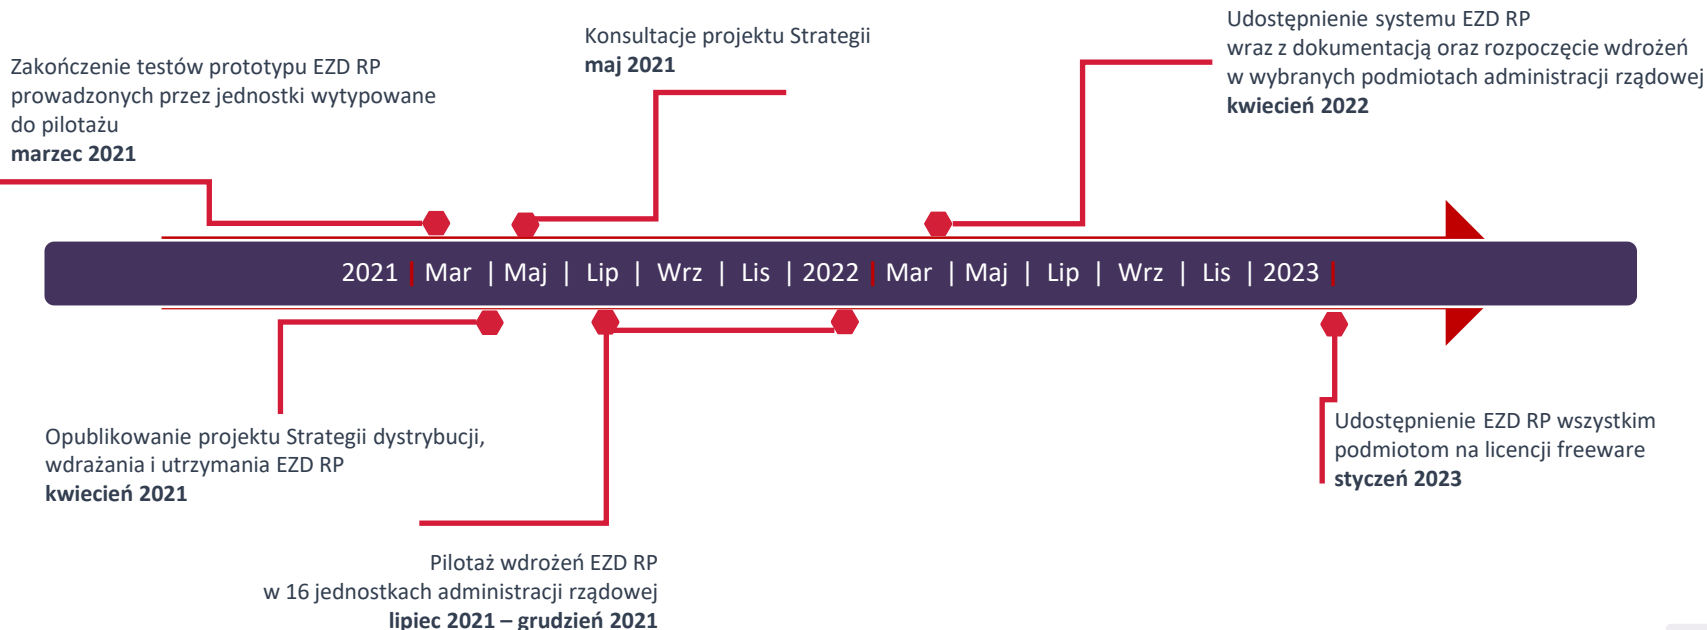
Zakończenie testów prototypu EZD RP prowadzonych przez jednostki wytypowane do pilotażu
**marzec 2021**

Konsultacje projektu Strategii
**maj 2021**

Udostępnienie systemu EZD RP wraz z dokumentacją oraz rozpoczęcie wdrożeń w wybranych podmiotach administracji rządowej
**kwiecień 2022**

2021 | Mar | Maj | Lip | Wrz | Lis | 2022 | Mar | Maj | Lip | Wrz | Lis | 2023 |

Opublikowanie projektu Strategii dystrybucji, wdrażania i utrzymania EZD RP
**kwiecień 2021**

Udostępnienie EZD RP wszystkim podmiotom na licencji freeware
**styczeń 2023**

Pilotaż wdrożeń EZD RP w 16 jednostkach administracji rządowej
**lipiec 2021 – grudzień 2021**